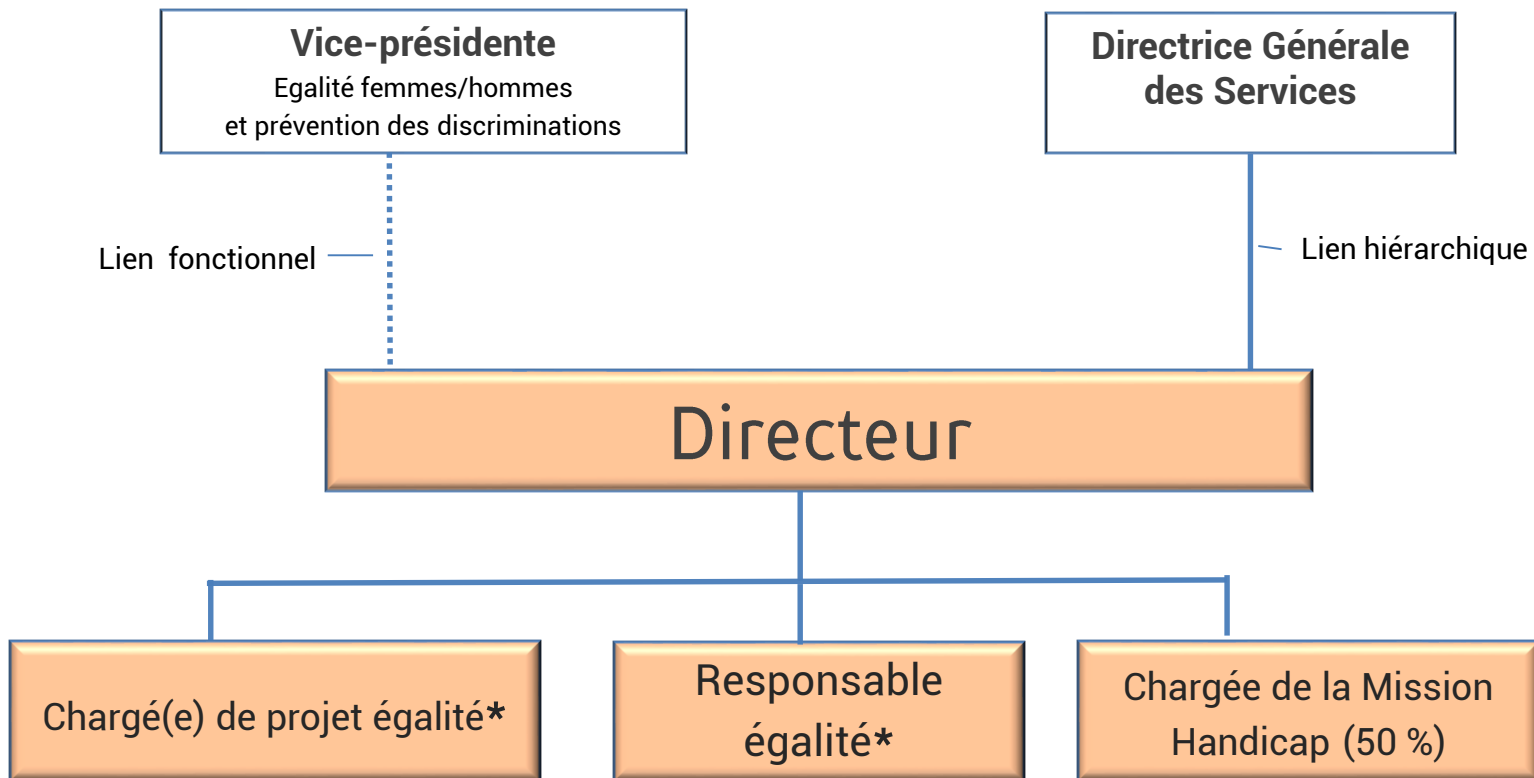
Vice-présidente
Egalité femmes/hommes
et prévention des discriminations

Directrice Générale des Services

Lien fonctionnel

Lien hiérarchique

Directeur

Chargé(e) de projet égalité*

Responsable égalité*

Chargée de la Mission Handicap (50 %)